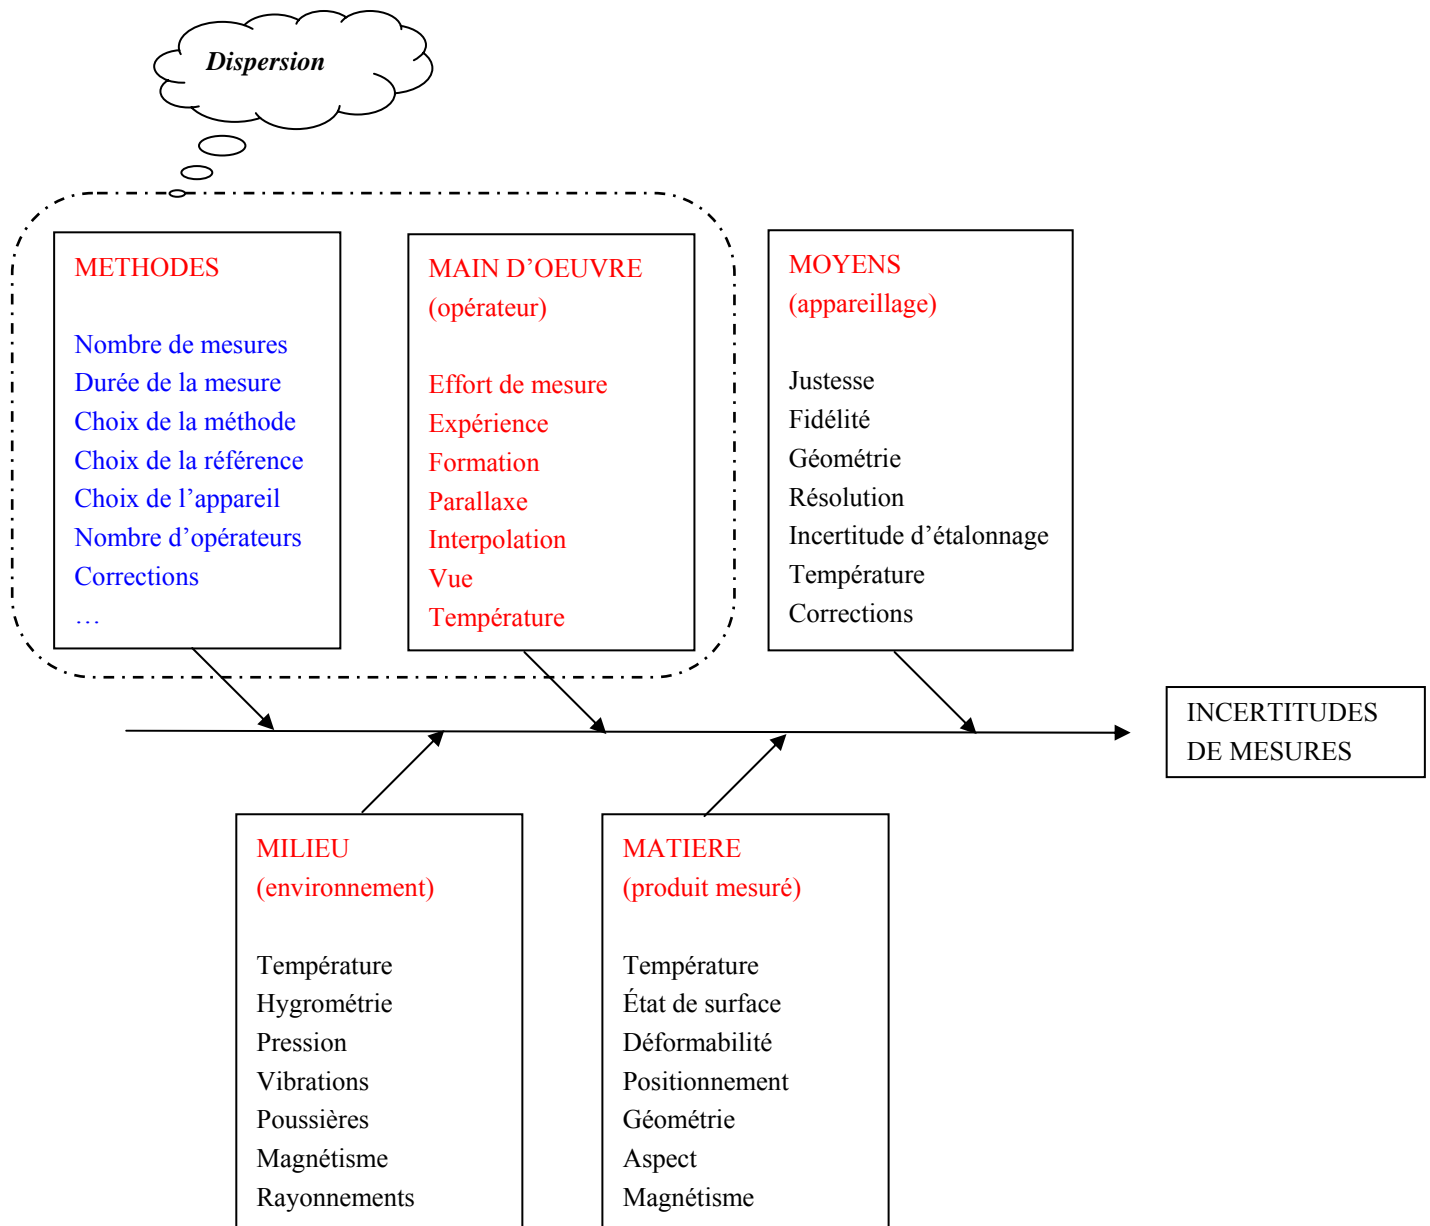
Dispersion

METHODES

Nombre de mesures
Durée de la mesure
Choix de la méthode
Choix de la référence
Choix de l'appareil
Nombre d'opérateurs
Corrections
…

MAIN D'OEUVRE
(opérateur)

Effort de mesure
Expérience
Formation
Parallaxe
Interpolation
Vue
Température

MOYENS
(appareillage)

Justesse
Fidélité
Géométrie
Résolution
Incertitude d'étalonnage
Température
Corrections

INCERTITUDES DE MESURES

MILIEU
(environnement)

Température
Hygrométrie
Pression
Vibrations
Poussières
Magnétisme
Rayonnements

MATIERE
(produit mesuré)

Température
État de surface
Déformabilité
Positionnement
Géométrie
Aspect
Magnétisme